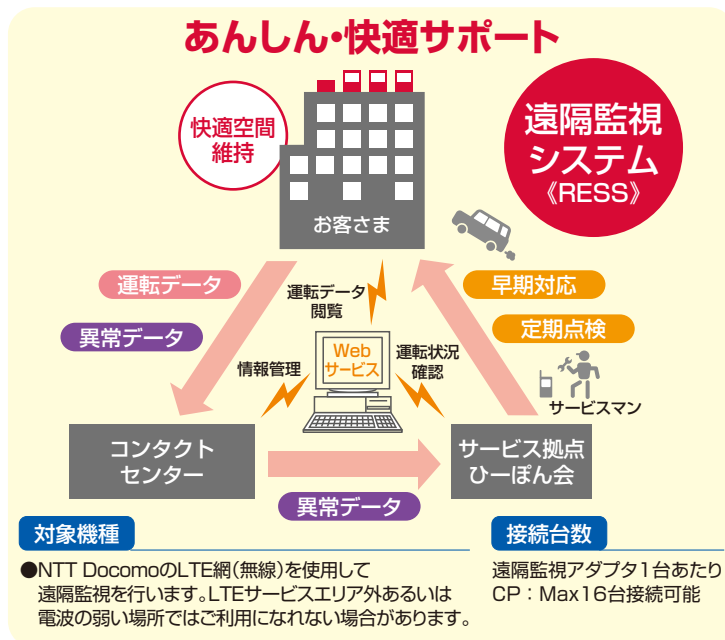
あんしん・快適サポート

快適空間
維持

遠隔監視
システム
《RESS》

お客さま

運転データ

異常データ

運転データ
閲覧

早期対応

定期点検

Web
サービス

情報管理

運転状況
確認

サービスマン

コンタクト
センター

サービス拠点
ひーぽん会

異常データ

対象機種

●NTT DocomoのLTE網(無線)を使用して遠隔監視を行います。LTEサービスエリア外あるいは電波の弱い場所ではご利用になれない場合があります。

接続台数

遠隔監視アダプタ1台あたり
CP：Max16台接続可能